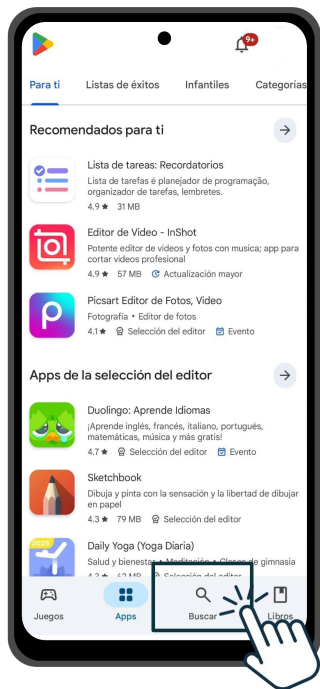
9+

Para ti Listas de éxitos Infantiles Categorías

Recomendados para ti

Lista de tareas: Recordatorios
Lista de tarefas é planejador de programação, organizador de tarefas, lembretes.
4.9 ★ 31 MB

Editor de Video - InShot
Potente editor de vídeos y fotos con musica; app para cortar vídeos profesional
4.9 ★ 57 MB Actualización mayor

Picsart Editor de Fotos, Video
Fotografía • Editor de fotos
4.1 ★ Selección del editor Evento

Apps de la selección del editor

Duolingo: Aprende Idiomas
¡Aprende inglés, francés, italiano, portugués, matemáticas, música y más gratis!
4.7 ★ Selección del editor Evento

Sketchbook
Dibuja y pinta con la sensación y la libertad de dibujar en papel
4.3 ★ 79 MB Selección del editor

Daily Yoga (Yoga Diaria)
Salud y bienes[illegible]
4.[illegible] Selección del editor

Juegos Apps Buscar Libros